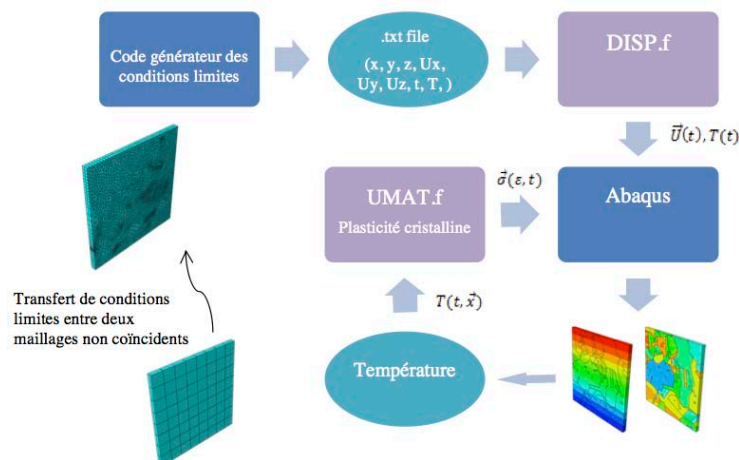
Code générateur des conditions limites

.txt file

(x, y, z, Ux, Uy, Uz, t, T, )

DISP.f

$\vec{U}(t), T(t)$

UMAT.f

Plasticité cristalline

$\vec{\sigma}(\varepsilon, t)$

Abaqus

Transfert de conditions limites entre deux maillages non coïncidents

$T(t, \vec{x})$

Température